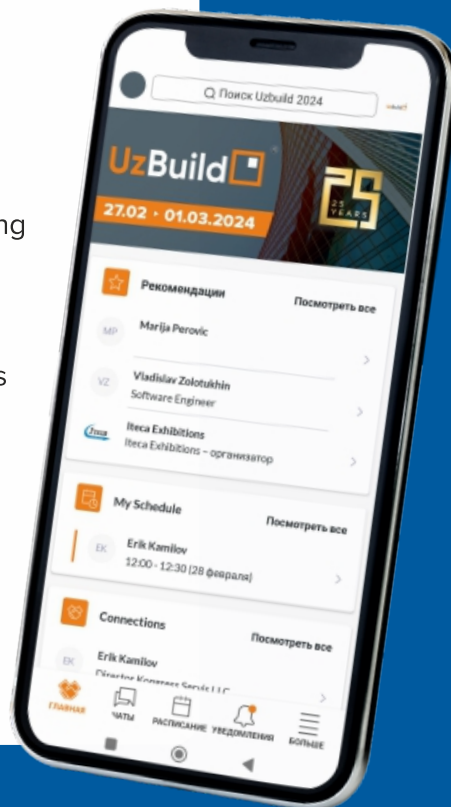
ng

s

Поиск Uzbuild 2024

UzBuild

27.02 - 01.03.2024

25 YEARS

Рекомендации

Посмотреть все

MP Marija Perovic

VZ Vladislav Zolotukhin
Software Engineer

Iteca Exhibitions
Iteca Exhibitions – организатор

My Schedule

Посмотреть все

EK Erik Kamilov
12:00 - 12:30 (28 февраля)

Connections

Посмотреть все

EK Erik Kamilov
Director Kongress Servis LLC

ГЛАВНАЯ ЧАТЫ РАСПИСАНИЕ УВЕДОМЛЕНИЯ БОЛЬШЕ